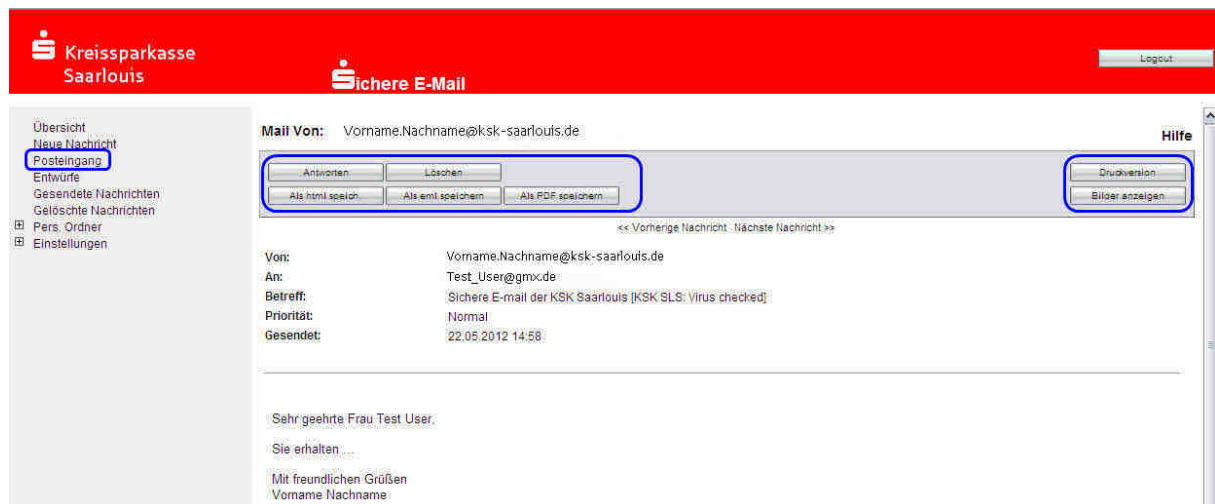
Kreissparkasse Saarlouis

Sichere E-Mail

Logout

Übersicht
Neue Nachricht
Posteingang
Entwürfe
Gesendete Nachrichten
Gelöschte Nachrichten
Pers. Ordner
Einstellungen

Mail Von: Vorname.Nachname@ksk-saarlouis.de

Hilfe

Antworten
Löschen
Als html speich...
Als eml speichern
Als PDF speichern

Druckversion
Bilder anzeigen

<< Vorherige Nachricht Nächste Nachricht >>

| | |
|---|---|
| Von: | Vorname.Nachname@ksk-saarlouis.de |
| An: | Test_User@gmx.de |
| Betreff: | Sichere E-mail der KSK Saarlouis [KSK SLS: Virus checked] |
| Priorität: | Normal |
| Gesendet: | 22.05.2012 14:58 |

Sehr geehrte Frau Test User,

Sie erhalten ....

Mit freundlichen Grüßen
Vorname Nachname